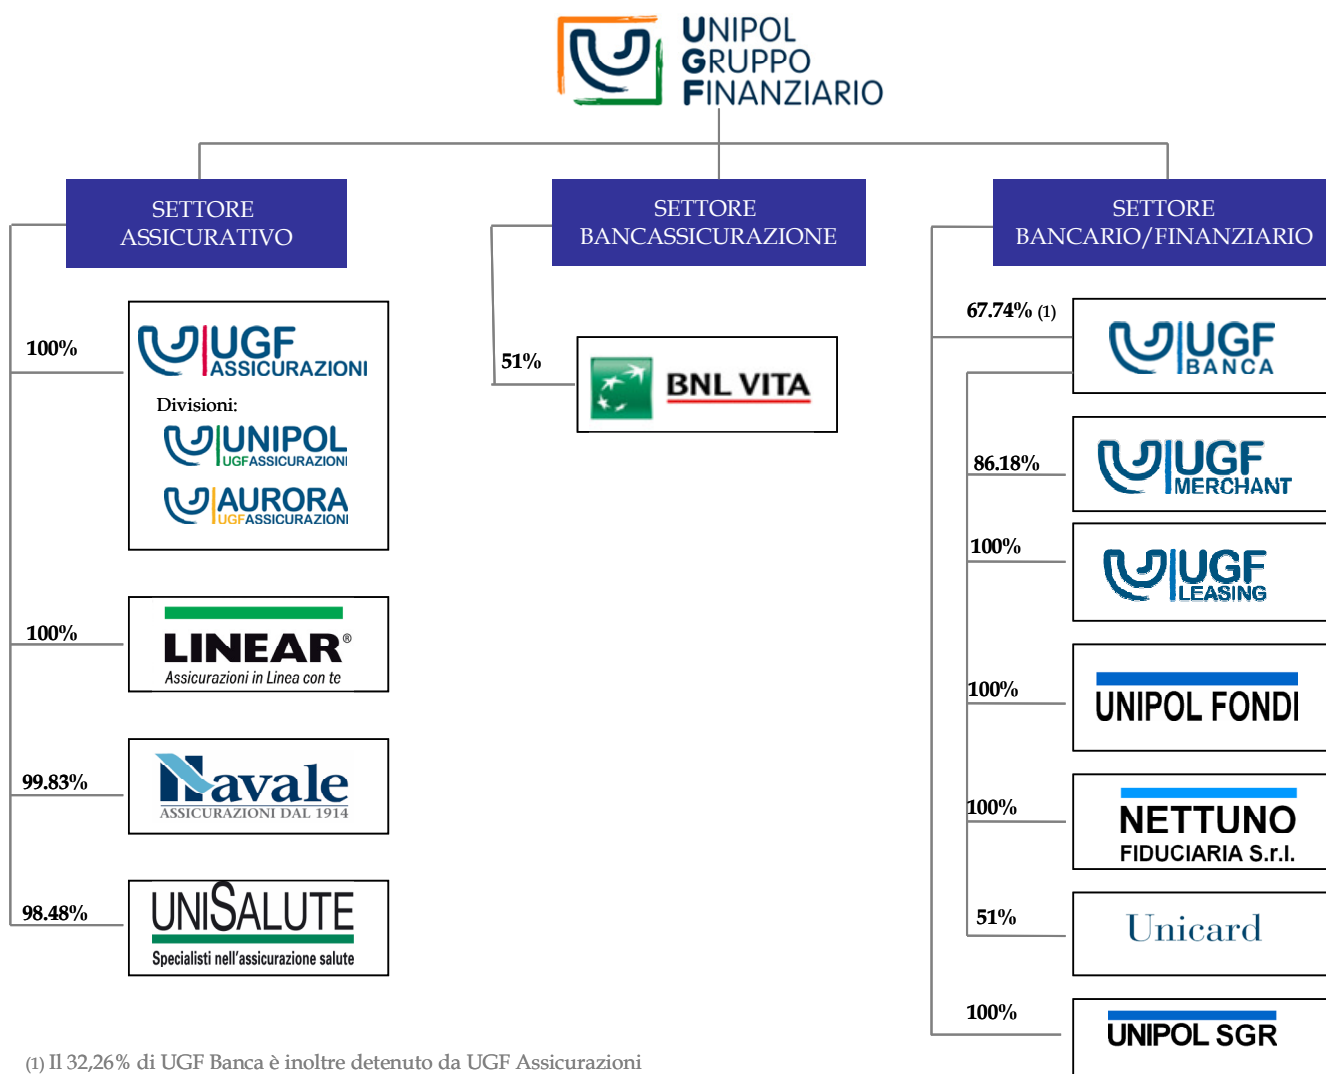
UNIPOL
GRUPPO
FINANZIARIO

SETTORE
ASSICURATIVO

SETTORE
BANCASSICURAZIONE

SETTORE
BANCARIO/FINANZIARIO

100%

UGF
ASSICURAZIONI

Divisioni:

UNIPOL
UGFASSICURAZIONI

AURORA
UGFASSICURAZIONI

100%

LINEAR®
Assicurazioni in Linea con te

99.83%

Navale
ASSICURAZIONI DAL 1914

98.48%

UNISALUTE
Specialisti nell'assicurazione salute

51%

BNL VITA

67.74% (1)

UGF
BANCA

86.18%

UGF
MERCHANT

100%

UGF
LEASING

100%

UNIPOL FONDI

100%

NETTUNO
FIDUCIARIA S.r.l.

51%

Unicard

100%

UNIPOL SGR

(1) Il 32,26% di UGF Banca è inoltre detenuto da UGF Assicurazioni